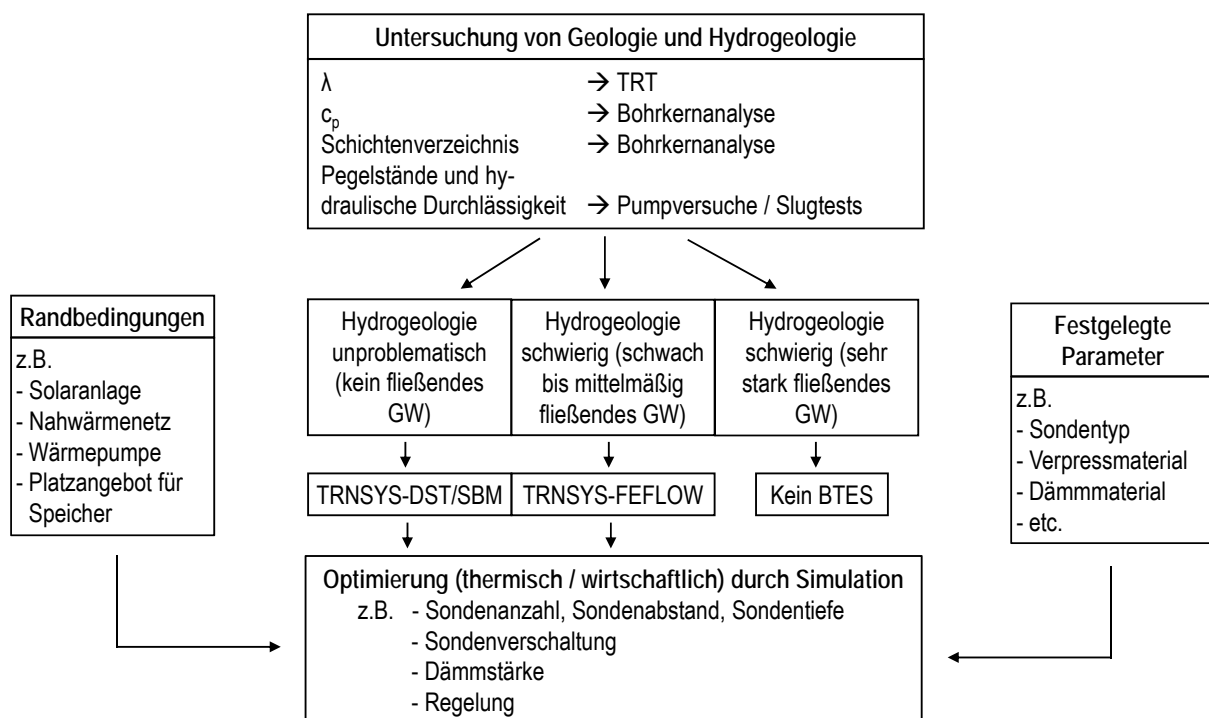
Untersuchung von Geologie und Hydrogeologie

$\lambda$ → TRT
$c_p$ → Bohrkernanalyse
Schichtenverzeichnis → Bohrkernanalyse
Pegelstände und hydraulische Durchlässigkeit → Pumpversuche / Slugtests

Randbedingungen

z.B.
- Solaranlage
- Nahwärmenetz
- Wärmepumpe
- Platzangebot für Speicher

Hydrogeologie unproblematisch (kein fließendes GW)

Hydrogeologie schwierig (schwach bis mittelmäßig fließendes GW)

Hydrogeologie schwierig (sehr stark fließendes GW)

Festgelegte Parameter

z.B.
- Sondentyp
- Verpressmaterial
- Dämmmaterial
- etc.

TRNSYS-DST/SBM

TRNSYS-FEFLOW

Kein BTES

Optimierung (thermisch / wirtschaftlich) durch Simulation
z.B. - Sondenanzahl, Sondenabstand, Sondentiefe
- Sondenverschaltung
- Dämmstärke
- Regelung